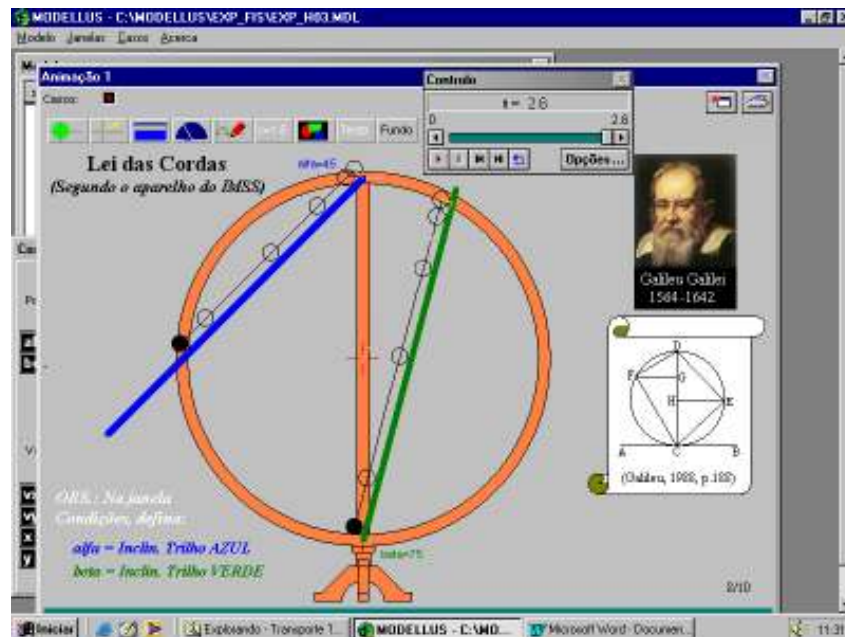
MODELLUS - C:\MODELLUS\EXP_FIS\EXP_H03.MDL
Modelo Janelas Casos Acerca
Animação 1
Casos:
Texto Fundo
Controlo
t = 2.8
0 2.8
Opções ...
Lei das Cordas
(Segundo o aparelho do IMSS)
alfa=45
Galileu Galilei
1564-1642
D
F
G
H
E
A C B
(Galileu, 1988, p.188)
OBS.: Na janela
Condições, defina:
alfa = Inclin. Trilho AZUL
beta = Inclin. Trilho VERDE
beta=75
8/10
Iniciar
Explorando - Transporte 1...
MODELLUS - C:\MO...
Microsoft Word - Documen...
11:31